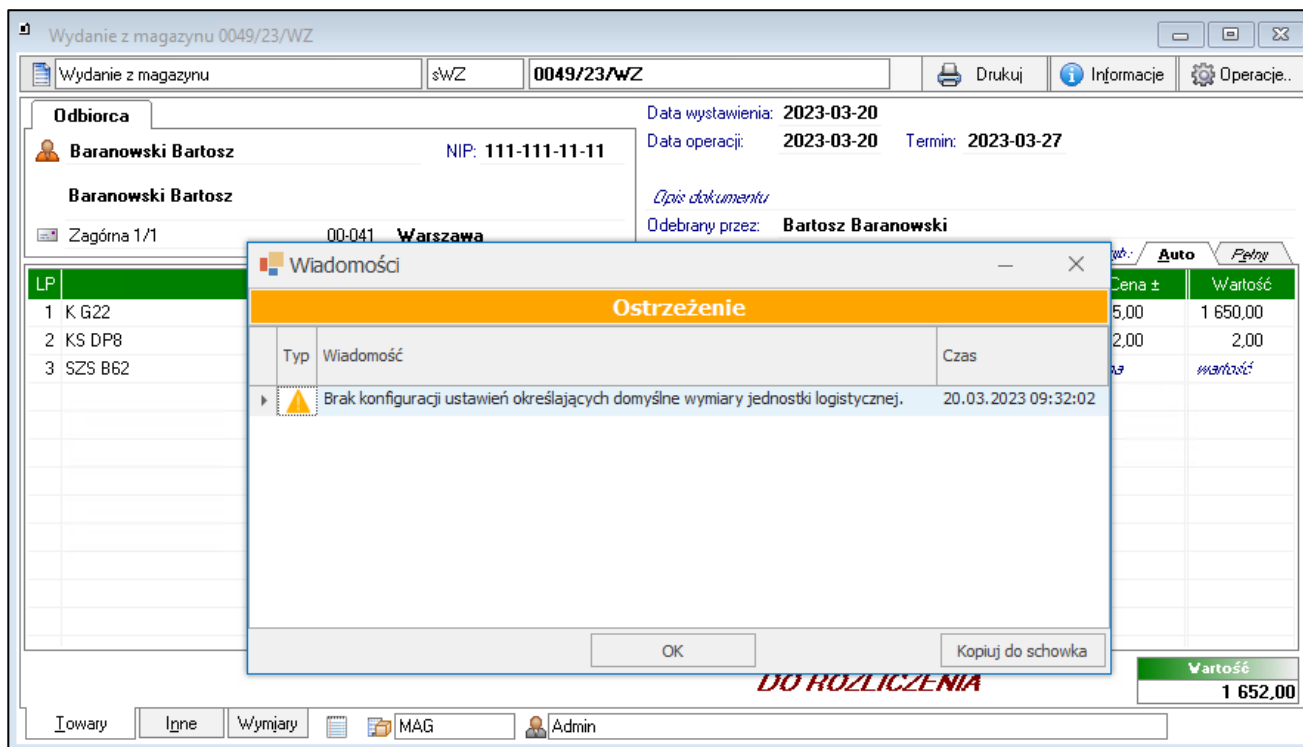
Wydanie z magazynu 0049/23/WZ

Wydanie z magazynu | sWZ | 0049/23/WZ | Drukuj | Informacje | Operacje..

Odbiorca

Baranowski Bartosz NIP: 111-111-11-11

Baranowski Bartosz

Zagórna 1/1 00-041 Warszawa

Data wystawienia: 2023-03-20
Data operacji: 2023-03-20 Termin: 2023-03-27

Opis dokumentu
Odebrany przez: Bartosz Baranowski

Auto Pełny

| LP | | Cena ± | Wartość |
|---|---|---|---|
| 1 | K G22 | 5,00 | 1 650,00 |
| 2 | KS DP8 | 2,00 | 2,00 |
| 3 | SZS B62 | na | wartość |

Wiadomości

Ostrzeżenie

| Typ | Wiadomość | Czas |
|---|---|---|
| | Brak konfiguracji ustawień określających domyślne wymiary jednostki logistycznej. | 20.03.2023 09:32:02 |

OK Kopiuj do schowka

DO ROZLICZENIA

Wartość
1 652,00

Towary | Inne | Wymiary | MAG | Admin